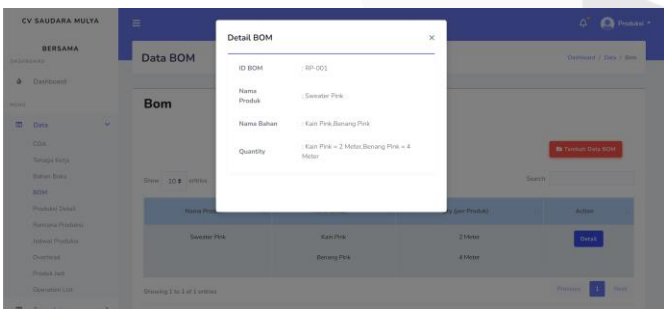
CV SAUDARA MULYA

BERSAMA

DASHBOARD

Dashboard

MENU

Data

COA

Tenaga Kerja

Bahan Baku

BOM

Produksi Detail

Rencana Produksi

Jadwal Produksi

Overhead

Produk Jadi

Operation List

Produksi

Data BOM

Dashboard / Data / Bom

Bom

Tambah Data BOM

Show 10 entries

Search:

| Nama Produk | | Qty (per Produk) | Action |
|---|---|---|---|
| Sweater Pink | Kain Pink | 2 Meter | Detail |
| | Benang Pink | 4 Meter | |

Showing 1 to 1 of 1 entries

Previous 1 Next

Detail BOM

×

| ID BOM | : RP-001 |
|---|---|
| Nama Produk | : Sweater Pink |
| Nama Bahan | : Kain Pink,Benang Pink |
| Quantity | : Kain Pink = 2 Meter,Benang Pink = 4 Meter |